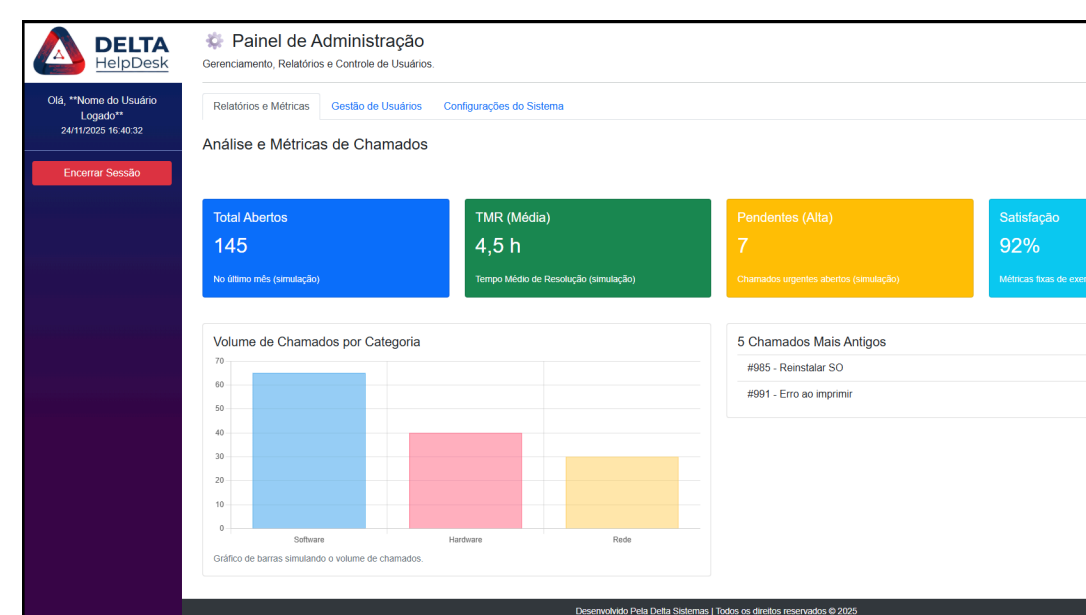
DELTA
HelpDesk

Olá, **Nome do Usuário Logado**
24/11/2025 16:40:32

Encerrar Sessão

Painel de Administração
Gerenciamento, Relatórios e Controle de Usuários.

Relatórios e Métricas | Gestão de Usuários | Configurações do Sistema

Análise e Métricas de Chamados

Total Abertos
145
No último mês (simulação)

TMR (Média)
4,5 h
Tempo Médio de Resolução (simulação)

Pendentes (Alta)
7
Chamados urgentes abertos (simulação)

Satisfação
92%
Métricas fixas de exe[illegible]

Volume de Chamados por Categoria
70
60
50
40
30
20
10
0
Software
Hardware
Rede
Gráfico de barras simulando o volume de chamados.

5 Chamados Mais Antigos
#985 - Reinstalar SO
#991 - Erro ao imprimir

Desenvolvido Pela Delta Sistemas | Todos os direitos reservados © 2025